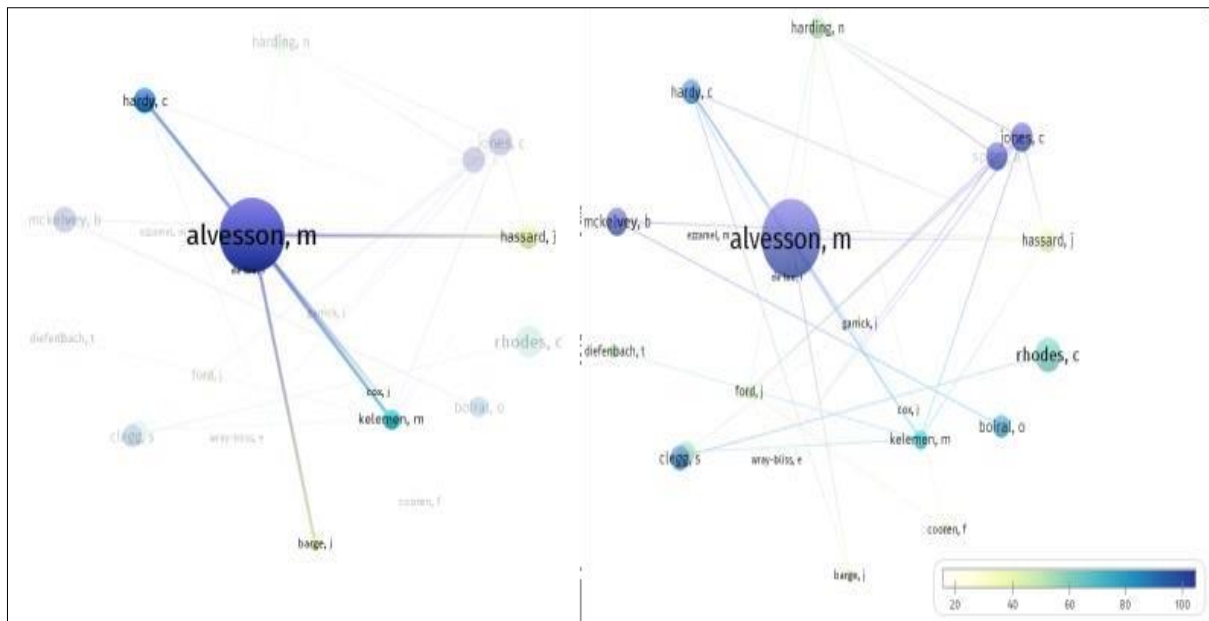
harding, n
hardy, c
jones, c
mckelvey, b
ezzamel, m
alvesson, m
hassard, j
de loe, r
garrick, j
diefenbach, t
rhodes, c
ford, j
cox, j
kelemen, m
bolral, o
clegg, s
wray-bliss, e
cooren, f
barge, j

harding, n
hardy, c
jones, c
mckelvey, b
ezzamel, m
alvesson, m
hassard, j
de loe, r
garrick, j
diefenbach, t
rhodes, c
ford, j
cox, j
kelemen, m
bolral, o
clegg, s
wray-bliss, e
cooren, f
barge, j
20
40
60
80
100